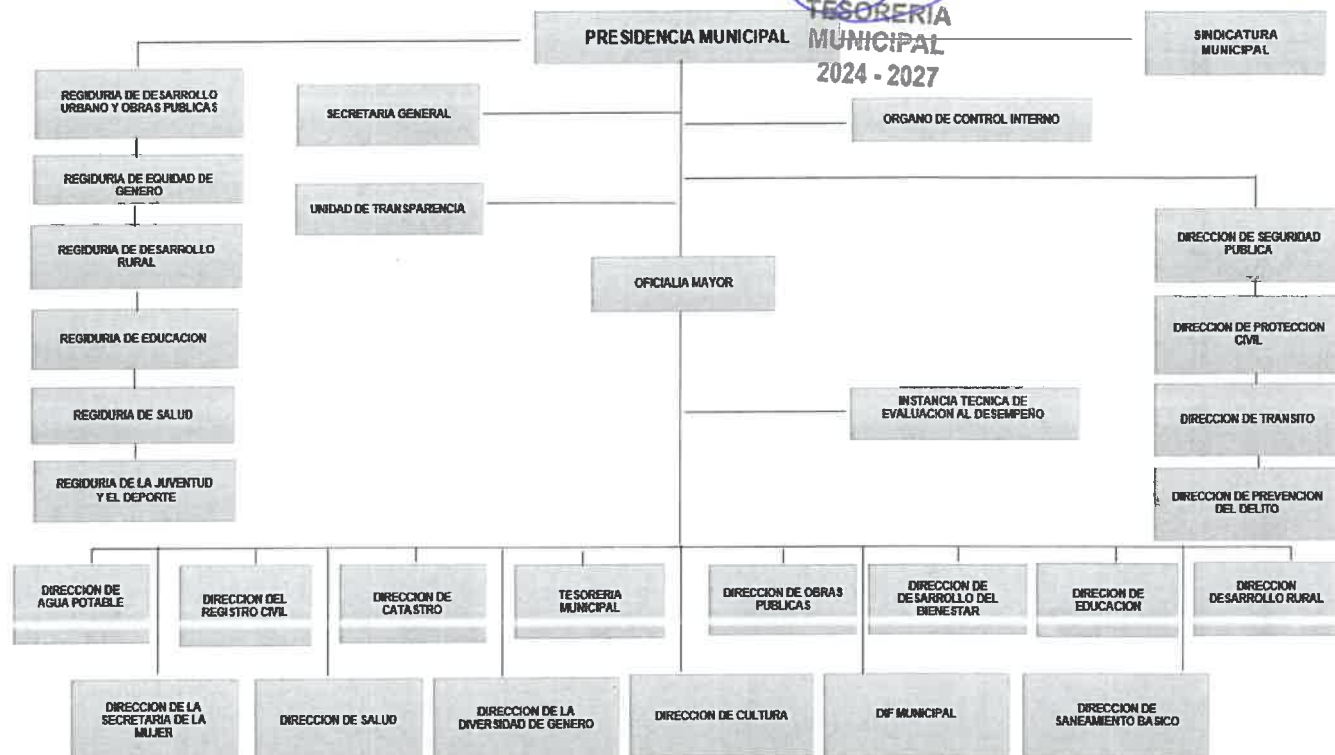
TESORERIA MUNICIPAL 2024 - 2027

PRESIDENCIA MUNICIPAL

SINDICATURA MUNICIPAL

REGIDURIA DE DESARROLLO URBANO Y OBRAS PUBLICAS

SECRETARIA GENERAL

ORGANO DE CONTROL INTERNO

REGIDURIA DE EQUIDAD DE GENERO

UNIDAD DE TRANSPARENCIA

REGIDURIA DE DESARROLLO RURAL

DIRECCION DE SEGURIDAD PUBLICA

OFICIALIA MAYOR

REGIDURIA DE EDUCACION

DIRECCION DE PROTECCION CIVIL

INSTANCIA TECNICA DE EVALUACION AL DESEMPEÑO

REGIDURIA DE SALUD

DIRECCION DE TRANSITO

REGIDURIA DE LA JUVENTUD Y EL DEPORTE

DIRECCION DE PREVENCION DEL DELITO

DIRECCION DE AGUA POTABLE

DIRECCION DEL REGISTRO CIVIL

DIRECCION DE CATASTRO

TESORERIA MUNICIPAL

DIRECCION DE OBRAS PUBLICAS

DIRECCION DE DESARROLLO DEL BIENESTAR

DIRECION DE EDUCACION

DIRECCION DESARROLLO RURAL

DIRECCION DE LA SECRETARIA DE LA MUJER

DIRECCION DE SALUD

DIRECCION DE LA DIVERSIDAD DE GENERO

DIRECCION DE CULTURA

DIF MUNICIPAL

DIRECCION DE SANEAMIENTO BASICO